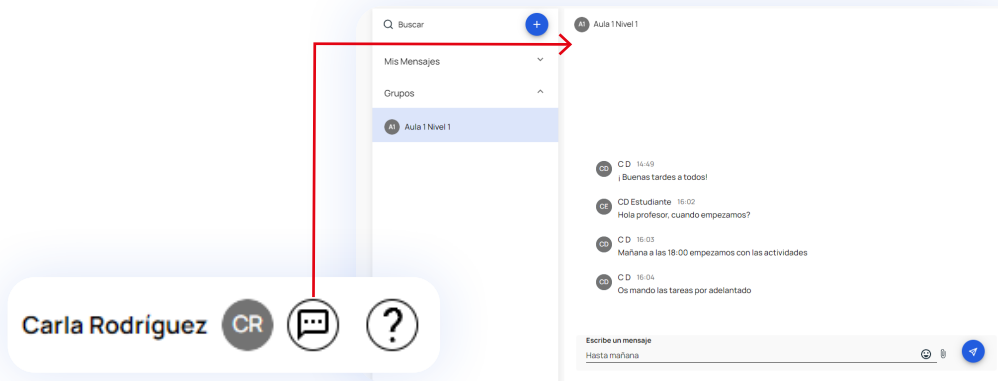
Buscar

+

Mis Mensajes

Grupos

A1 Aula 1 Nivel 1

A1 Aula 1 Nivel 1

CD C D 14:49
¡ Buenas tardes a todos!

CE CD Estudiante 16:02
Hola profesor, cuando empezamos?

CD C D 16:03
Mañana a las 18:00 empezamos con las actividades

CD C D 16:04
Os mando las tareas por adelantado

Escribe un mensaje
Hasta mañana

Carla Rodríguez CR